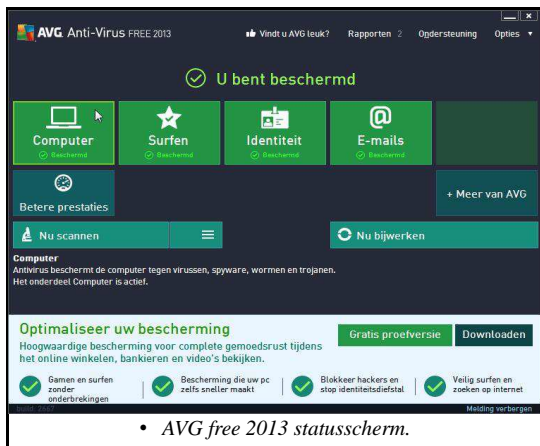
AVG Anti-Virus FREE 2013

Vindt u AVG leuk? Rapporten 2 Ondersteuning Opties

U bent beschermd

Computer
Beschermd

Surfen
Beschermd

Identiteit
Beschermd

E-mails
Beschermd

Betere prestaties

+ Meer van AVG

Nu scannen

Nu bijwerken

Computer
Antivirus beschermt de computer tegen virussen, spyware, wormen en trojanen.
Het onderdeel Computer is actief.

Optimaliseer uw bescherming
Hoogwaardige bescherming voor complete gemoedsrust tijdens het online winkelen, bankieren en video's bekijken.

Gratis proefversie

Downloaden

Gamen en surfen zonder onderbrekingen

Bescherming die uw pc zelfs sneller maakt

Blokkeer hackers en stop identiteitsdiefstal

Veilig surfen en zoeken op internet

build: 2667

Melding verbergen

• AVG free 2013 statusscherm.